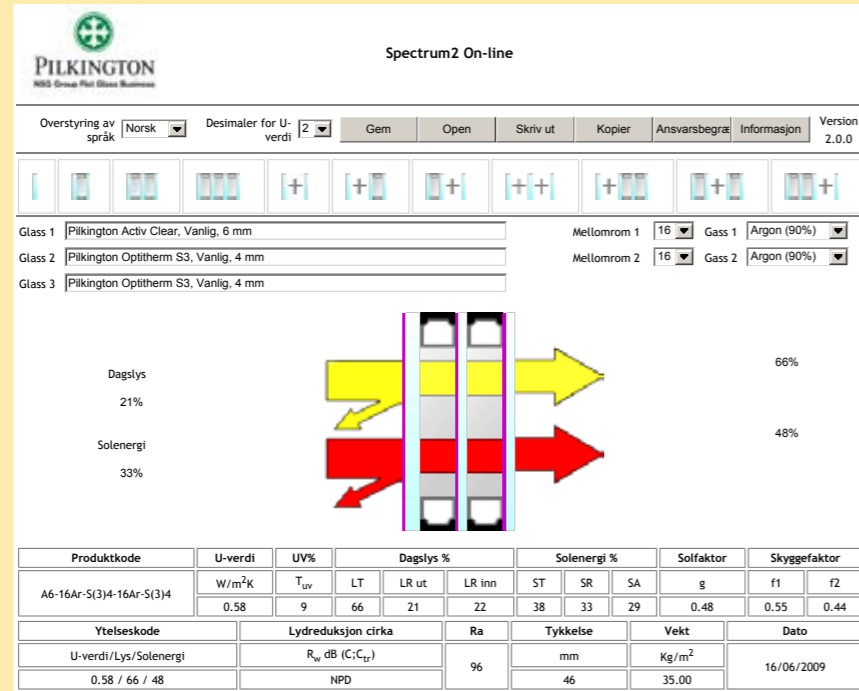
PILKINGTON
NSG Group Flat Glass Business

Spectrum2 On-line

Overstyring av språk Norsk
Desimaler for U-verdi 2
Gem
Open
Skriv ut
Kopier
Ansvarsbegræ
Informasjon
Version 2.0.0

Glass 1 Pilkington Activ Clear, Vanlig, 6 mm
Glass 2 Pilkington Optitherm S3, Vanlig, 4 mm
Glass 3 Pilkington Optitherm S3, Vanlig, 4 mm
Mellomrom 1 16 Gass 1 Argon (90%)
Mellomrom 2 16 Gass 2 Argon (90%)

Dagslys
21%
Solenergi
33%
66%
48%

| Produktkode | U-verdi | UV% | Dagslys % | | | Solenergi % | | | Solfaktor | Skyggefaktor | |
|---|---|---|---|---|---|---|---|---|---|---|---|
| A6-16Ar-S(3)4-16Ar-S(3)4 | W/m$^2$K | T$_{uv}$ | LT | LR ut | LR inn | ST | SR | SA | g | f1 | f2 |
| | 0.58 | 9 | 66 | 21 | 22 | 38 | 33 | 29 | 0.48 | 0.55 | 0.44 |

| Ytelseskode | Lydreduksjon cirka | Ra | Tykkelse | Vekt | Dato |
|---|---|---|---|---|---|
| U-verdi/Lys/Solenergi | R$_w$ dB (C;C$_{tr}$) | 96 | mm | Kg/m$^2$ | 16/06/2009 |
| 0.58 / 66 / 48 | NPD | | 46 | 35.00 | |